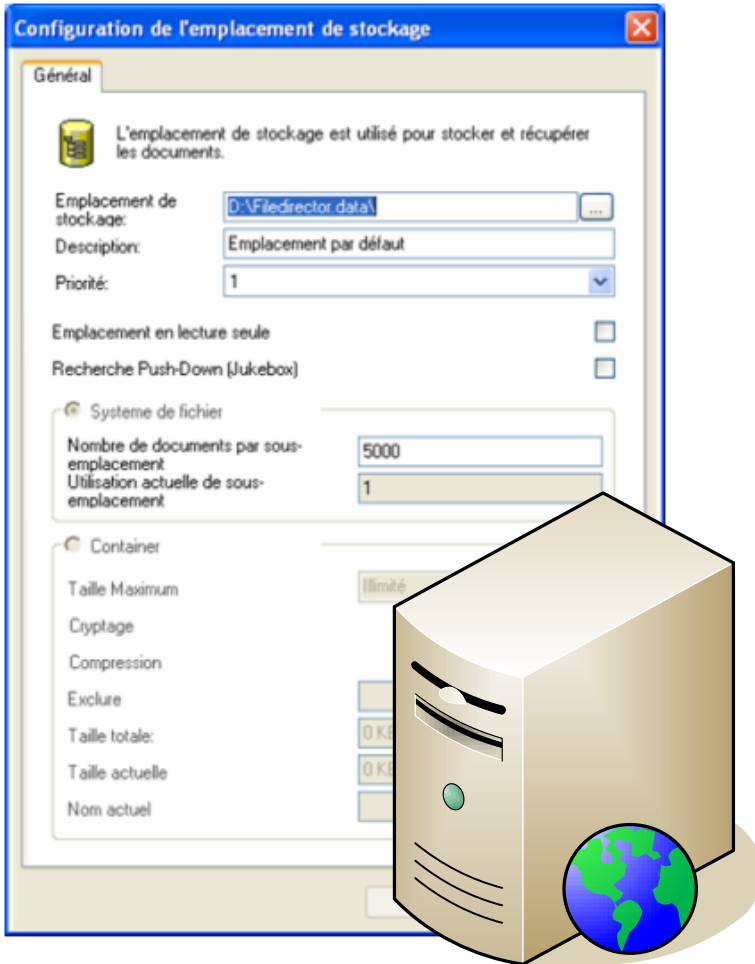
Configuration de l'emplacement de stockage

Général

L'emplacement de stockage est utilisé pour stocker et récupérer les documents.

Emplacement de stockage:
D:\Filedirector.data\
...
Description:
Emplacement par défaut
Priorité:
1

Emplacement en lecture seule

Recherche Push-Down (Jukebox)

Systeme de fichier

Nombre de documents par sous-emplacement
5000
Utilisation actuelle de sous-emplacement
1

Container

Taille Maximum
Illimité
Cryptage
Compression
Exclure
Taille totale:
0 KB
Taille actuelle
0 KB
Nom actuel